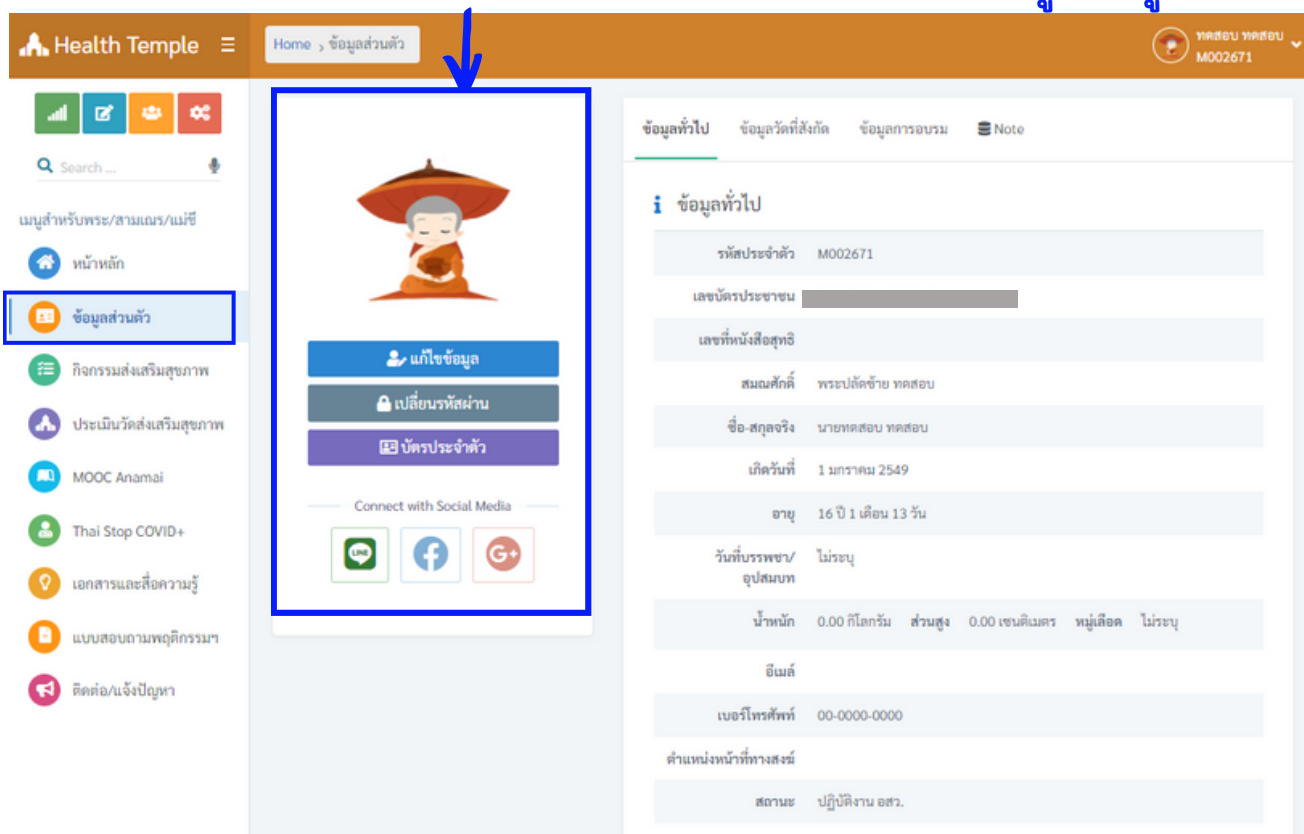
Health Temple ☰

Home › ข้อมูลส่วนตัว

ทดสอบ ทดสอบ
M002671

Search ...

เมนูสำหรับพระ/สามเณร/แม่ชี

หน้าหลัก

ข้อมูลส่วนตัว

กิจกรรมส่งเสริมสุขภาพ

ประเมินวัดส่งเสริมสุขภาพ

MOOC Anamai

Thai Stop COVID+

เอกสารและสื่อความรู้

แบบสอบถามพฤติกรรมฯ

ติดต่อ/แจ้งปัญหา

แก้ไขข้อมูล

เปลี่ยนรหัสผ่าน

บัตรประจำตัว

Connect with Social Media

LINE

ข้อมูลทั่วไป ข้อมูลวัดที่สังกัด ข้อมูลการอบรม Note

ข้อมูลทั่วไป

| | |
|---|---|
| รหัสประจำตัว | M002671 |
| เลขบัตรประชาชน | |
| เลขที่หนังสือสุทธิ | |
| สมณศักดิ์ | พระปลัดซ้าย ทดสอบ |
| ชื่อ-สกุลจริง | นายทดสอบ ทดสอบ |
| เกิดวันที่ | 1 มกราคม 2549 |
| อายุ | 16 ปี 1 เดือน 13 วัน |
| วันที่บรรพชา/อุปสมบท | ไม่ระบุ |
| น้ำหนัก | 0.00 กิโลกรัม ส่วนสูง 0.00 เซนติเมตร หมู่เลือด ไม่ระบุ |
| อีเมล์ | |
| เบอร์โทรศัพท์ | 00-0000-0000 |
| ตำแหน่งหน้าที่ทางสงฆ์ | |
| สถานะ | ปฏิบัติงาน อสว. |